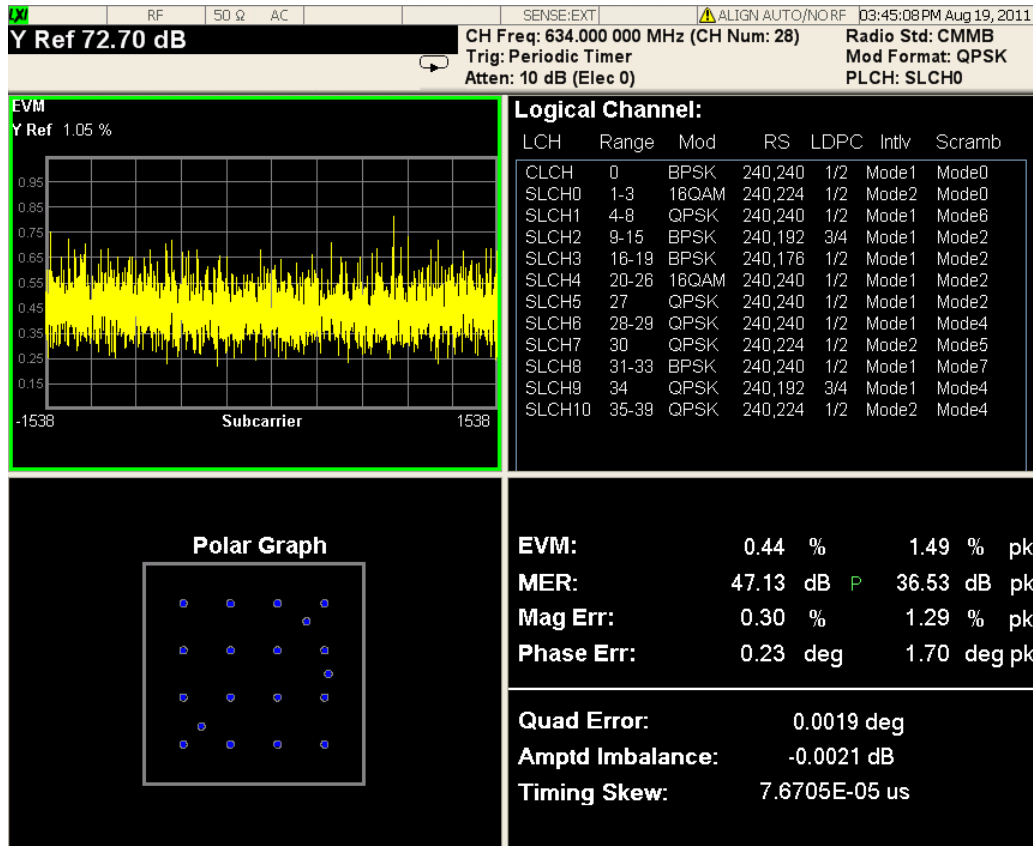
LXI RF 50 Ω AC SENSE:EXT ALIGN AUTO/NO RF 03:45:08 PM Aug 19, 2011

Y Ref 72.70 dB

CH Freq: 634.000 000 MHz (CH Num: 28)
Trig: Periodic Timer
Atten: 10 dB (Elec 0)

Radio Std: CMMB
Mod Format: QPSK
PLCH: SLCH0

EVM
Y Ref 1.05 %

0.95
0.85
0.75
0.65
0.55
0.45
0.35
0.25
0.15

-1538 Subcarrier 1538

Logical Channel:

| LCH | Range | Mod | RS | LDPC | Intlv | Scramb |
|---|---|---|---|---|---|---|
| CLCH | 0 | BPSK | 240,240 | 1/2 | Mode1 | Mode0 |
| SLCH0 | 1-3 | 16QAM | 240,224 | 1/2 | Mode2 | Mode0 |
| SLCH1 | 4-8 | QPSK | 240,240 | 1/2 | Mode1 | Mode6 |
| SLCH2 | 9-15 | BPSK | 240,192 | 3/4 | Mode1 | Mode2 |
| SLCH3 | 16-19 | BPSK | 240,176 | 1/2 | Mode1 | Mode2 |
| SLCH4 | 20-26 | 16QAM | 240,240 | 1/2 | Mode1 | Mode2 |
| SLCH5 | 27 | QPSK | 240,240 | 1/2 | Mode1 | Mode2 |
| SLCH6 | 28-29 | QPSK | 240,240 | 1/2 | Mode1 | Mode4 |
| SLCH7 | 30 | QPSK | 240,224 | 1/2 | Mode2 | Mode5 |
| SLCH8 | 31-33 | BPSK | 240,240 | 1/2 | Mode1 | Mode7 |
| SLCH9 | 34 | QPSK | 240,192 | 3/4 | Mode1 | Mode4 |
| SLCH10 | 35-39 | QPSK | 240,224 | 1/2 | Mode2 | Mode4 |

Polar Graph

EVM: 0.44 % 1.49 % pk
MER: 47.13 dB P 36.53 dB pk
Mag Err: 0.30 % 1.29 % pk
Phase Err: 0.23 deg 1.70 deg pk

Quad Error: 0.0019 deg
Amptd Imbalance: -0.0021 dB
Timing Skew: 7.6705E-05 us